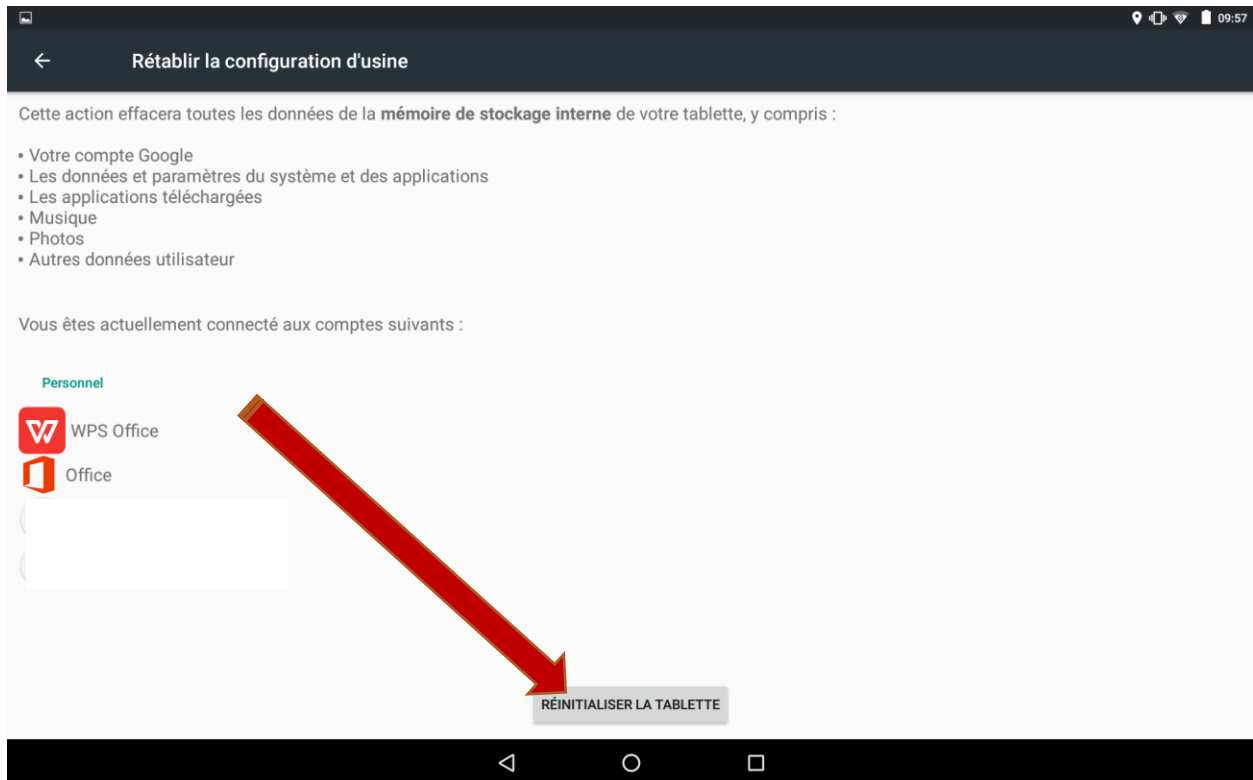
09:57

Rétablir la configuration d'usine

Cette action effacera toutes les données de la **mémoire de stockage interne** de votre tablette, y compris :

• Votre compte Google
• Les données et paramètres du système et des applications
• Les applications téléchargées
• Musique
• Photos
• Autres données utilisateur

Vous êtes actuellement connecté aux comptes suivants :

Personnel

WPS Office

Office

RÉINITIALISER LA TABLETTE